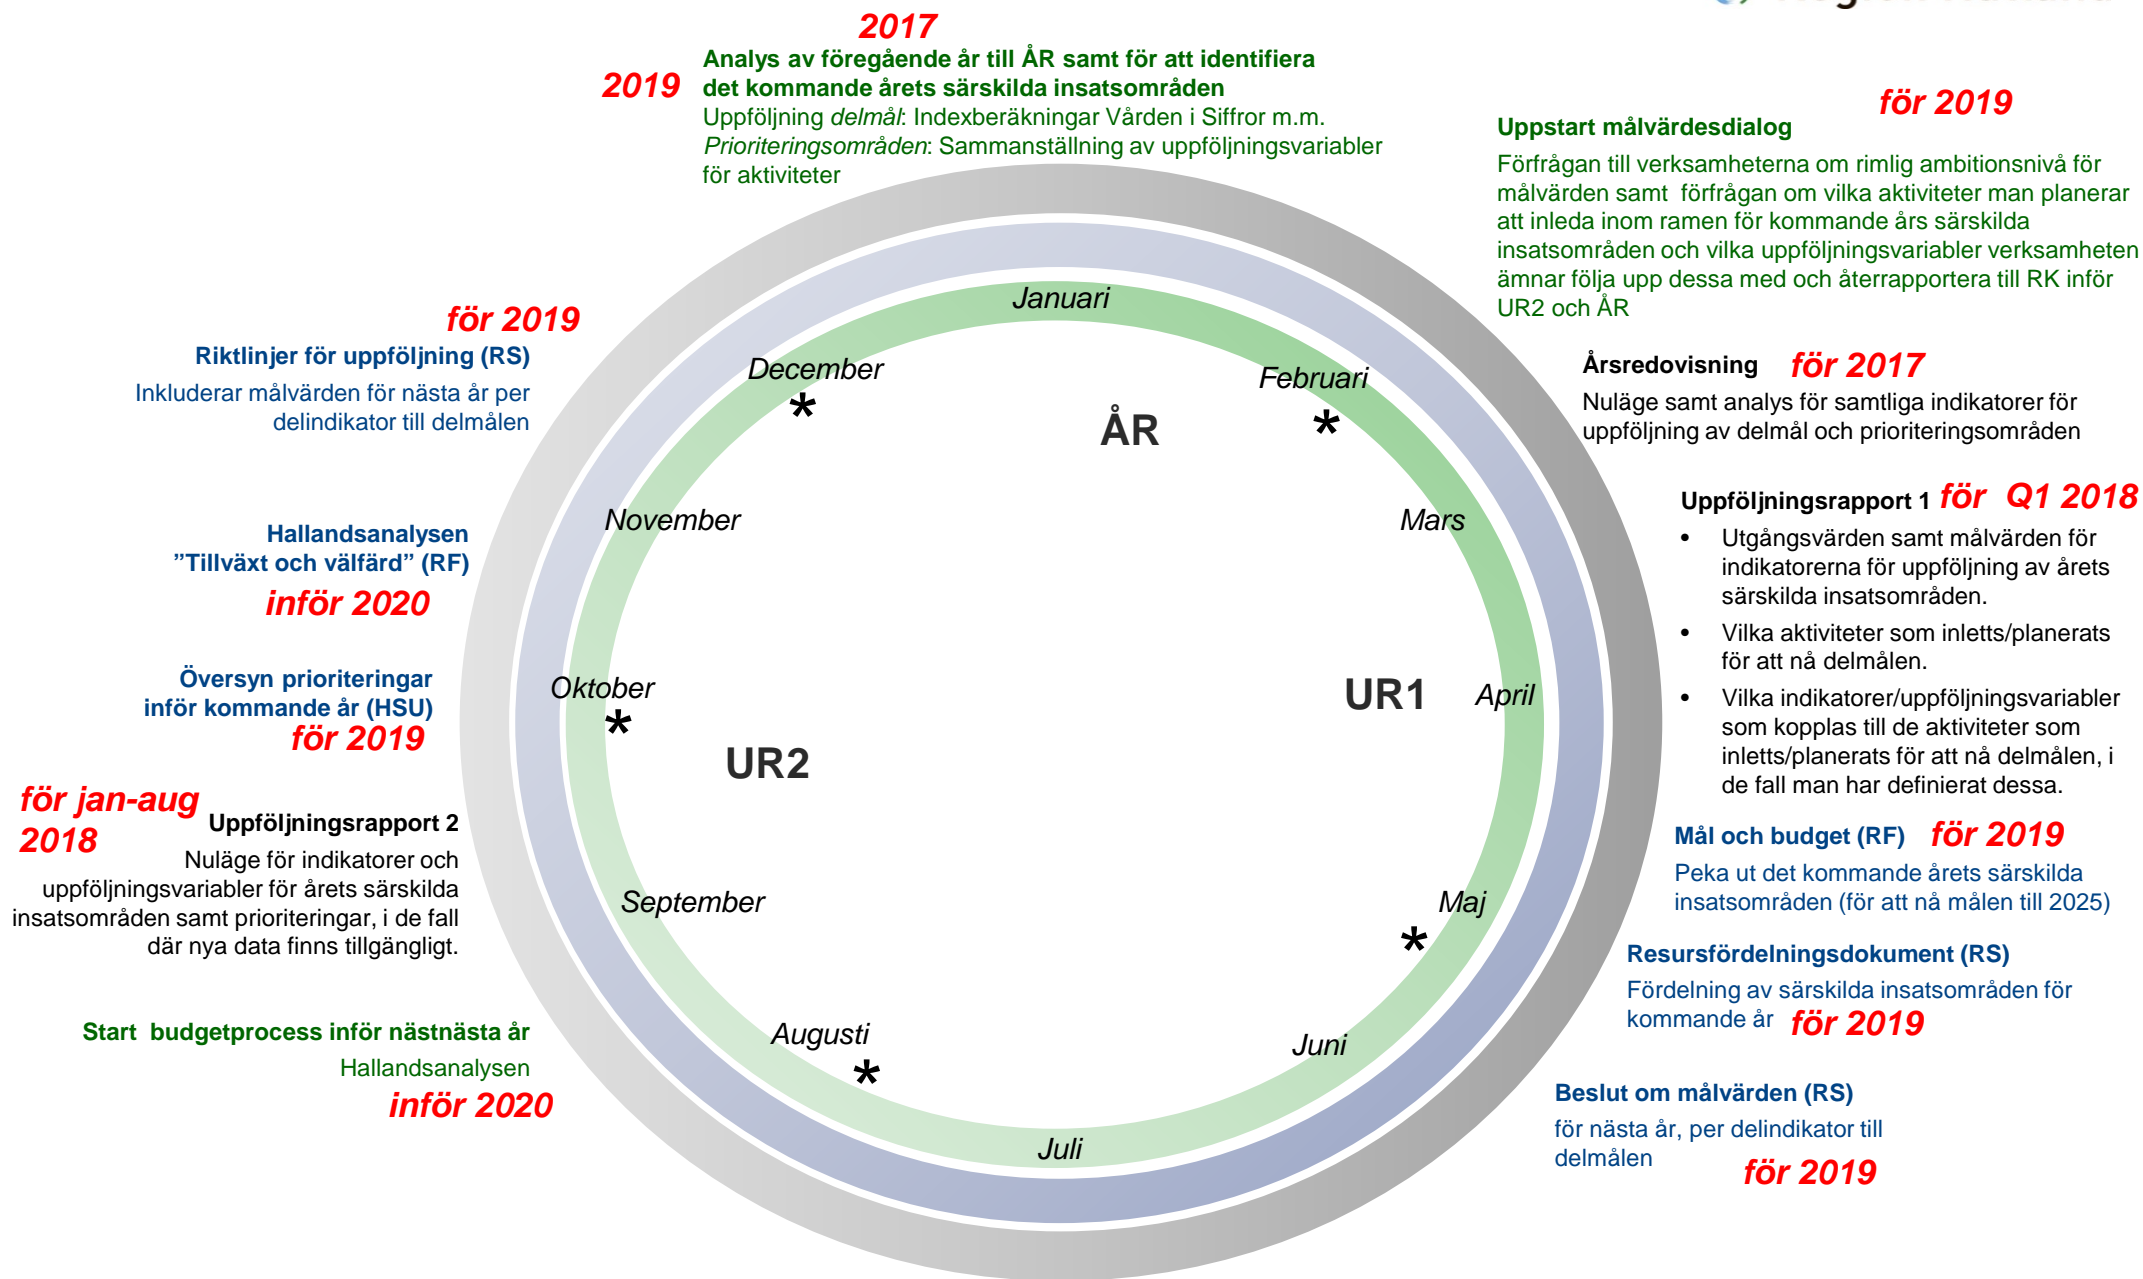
2017

2019

Analys av föregående år till ÅR samt för att identifiera det kommande årets särskilda insatsområden
Uppföljning *delmål*: Indexberäkningar Vården i Siffror m.m.
*Prioriteringsområden*: Sammanställning av uppföljningsvariabler för aktiviteter

Uppstart målvärdesdialog för 2019
Förfrågan till verksamheterna om rimlig ambitionsnivå för målvärden samt förfrågan om vilka aktiviteter man planerar att inleda inom ramen för kommande års särskilda insatsområden och vilka uppföljningsvariabler verksamheten ämnar följa upp dessa med och återrapportera till RK inför UR2 och ÅR

för 2019
Riktlinjer för uppföljning (RS)
Inkluderar målvärden för nästa år per delindikator till delmålen

Januari
December
Februari
ÅR
*
*

Årsredovisning för 2017
Nuläge samt analys för samtliga indikatorer för uppföljning av delmål och prioriteringsområden

Uppföljningsrapport 1 för Q1 2018
- Utgångsvärden samt målvärden för indikatorerna för uppföljning av årets särskilda insatsområden.
- Vilka aktiviteter som inletts/planerats för att nå delmålen.
- Vilka indikatorer/uppföljningsvariabler som kopplas till de aktiviteter som inletts/planerats för att nå delmålen, i de fall man har definierat dessa.

Hallandsanalysen
"Tillväxt och välfärd" (RF)
inför 2020

November
Mars

Översyn prioriteringar inför kommande år (HSU)
för 2019

Oktober
*
UR2
UR1
April

för jan-aug 2018
Uppföljningsrapport 2
Nuläge för indikatorer och uppföljningsvariabler för årets särskilda insatsområden samt prioriteringar, i de fall där nya data finns tillgängligt.

Mål och budget (RF) för 2019
Peka ut det kommande årets särskilda insatsområden (för att nå målen till 2025)

September
Maj
*

Resursfördelningsdokument (RS)
Fördelning av särskilda insatsområden för kommande år för 2019

Start budgetprocess inför nästnästa år
Hallandsanalysen
inför 2020

Augusti
*
Juni
Juli

Beslut om målvärden (RS)
för nästa år, per delindikator till delmålen
för 2019